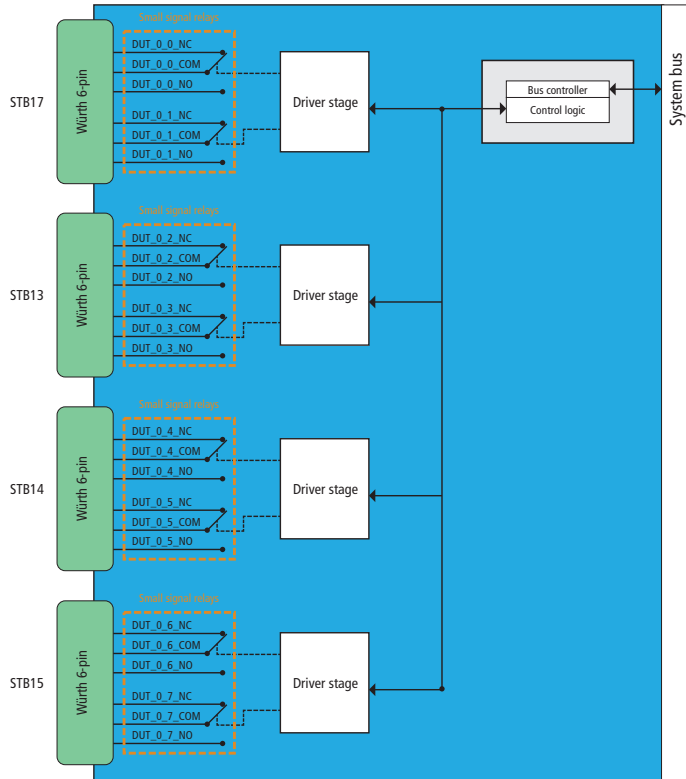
STB17

Würth 6-pin

Small signal relays

DUT_0_0_NC
DUT_0_0_COM
DUT_0_0_NO
DUT_0_1_NC
DUT_0_1_COM
DUT_0_1_NO

Driver stage

Bus controller
Control logic

System bus

STB13

Würth 6-pin

Small signal relays

DUT_0_2_NC
DUT_0_2_COM
DUT_0_2_NO
DUT_0_3_NC
DUT_0_3_COM
DUT_0_3_NO

Driver stage

STB14

Würth 6-pin

Small signal relays

DUT_0_4_NC
DUT_0_4_COM
DUT_0_4_NO
DUT_0_5_NC
DUT_0_5_COM
DUT_0_5_NO

Driver stage

STB15

Würth 6-pin

Small signal relays

DUT_0_6_NC
DUT_0_6_COM
DUT_0_6_NO
DUT_0_7_NC
DUT_0_7_COM
DUT_0_7_NO

Driver stage